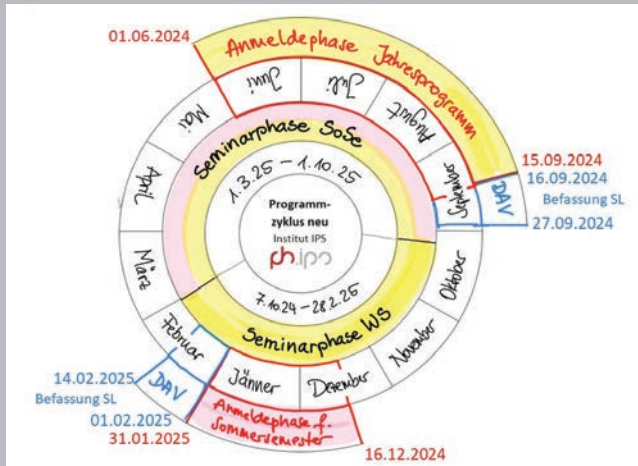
01.06.2024

Anmeldephase Jahresprogramm

Juni
Juli
August
September
Mai
April
März
Februar
Jänner
Dezember
November
Oktober

Seminarphase SoSe

1.3.25 – 1.10.25

15.09.2024
16.09.2024
DAV
Befassung SL
27.09.2024

Programm-zyklus neu
Institut IPS
ph.ips

7.10.24 – 28.2.25

Seminarphase WS

14.02.2025
DAV
Befassung SL
01.02.2025
31.01.2025

Anmeldephase f. Sommersemester

16.12.2024